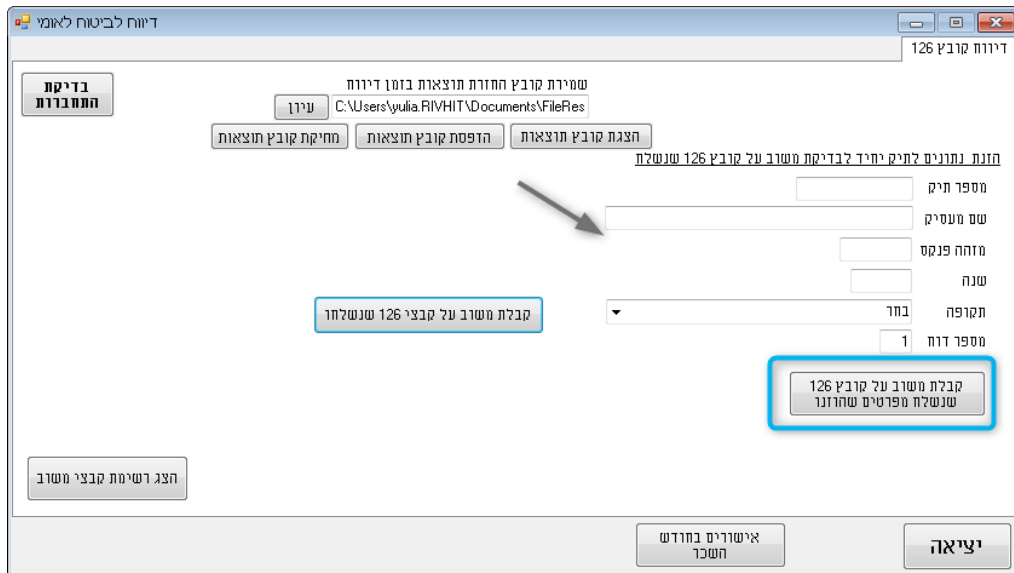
דיווח לביטוח לאומי

דיווח קובץ 126

בדיקת התחברות

שמירת קובץ החזרת תוצאות בזמן דיווח

עיון C:\Users\yulia.RIVHIT\Documents\FileRes

הצגת קובץ תוצאות
הדפסת קובץ תוצאות
מחיקת קובץ תוצאות

הזנת נתונים לתיק יחיד לבדיקת משוב על קובץ 126 שנשלח

מספר תיק
שם מעסיק
מזהה פנקס
שנה
תקופה בחר
מספר דוח 1

קבלת משוב על קבצי 126 שנשלחו

קבלת משוב על קובץ 126 שנשלח מפרטים שהוזנו

הצג רשימת קבצי משוב

אישורים בחודש השכר

יציאה